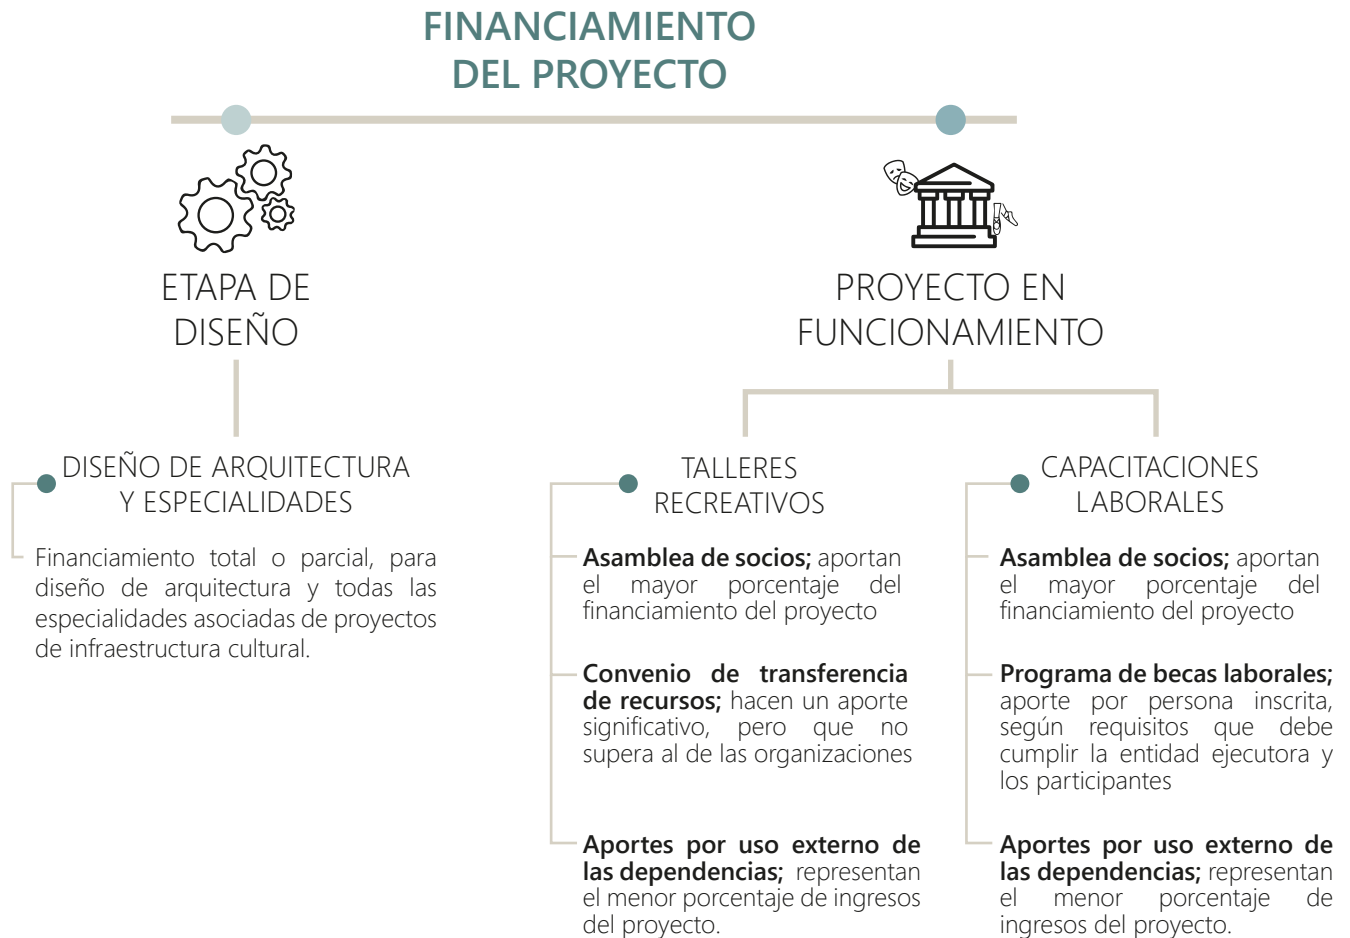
FINANCIAMIENTO
DEL PROYECTO

ETAPA DE
DISEÑO

DISEÑO DE ARQUITECTURA
Y ESPECIALIDADES

Financiamiento total o parcial, para diseño de arquitectura y todas las especialidades asociadas de proyectos de infraestructura cultural.

PROYECTO EN
FUNCIONAMIENTO

TALLERES
RECREATIVOS

**Asamblea de socios;** aportan el mayor porcentaje del financiamiento del proyecto

**Convenio de transferencia de recursos;** hacen un aporte significativo, pero que no supera al de las organizaciones

**Aportes por uso externo de las dependencias;** representan el menor porcentaje de ingresos del proyecto.

CAPACITACIONES
LABORALES

**Asamblea de socios;** aportan el mayor porcentaje del financiamiento del proyecto

**Programa de becas laborales;** aporte por persona inscrita, según requisitos que debe cumplir la entidad ejecutora y los participantes

**Aportes por uso externo de las dependencias;** representan el menor porcentaje de ingresos del proyecto.